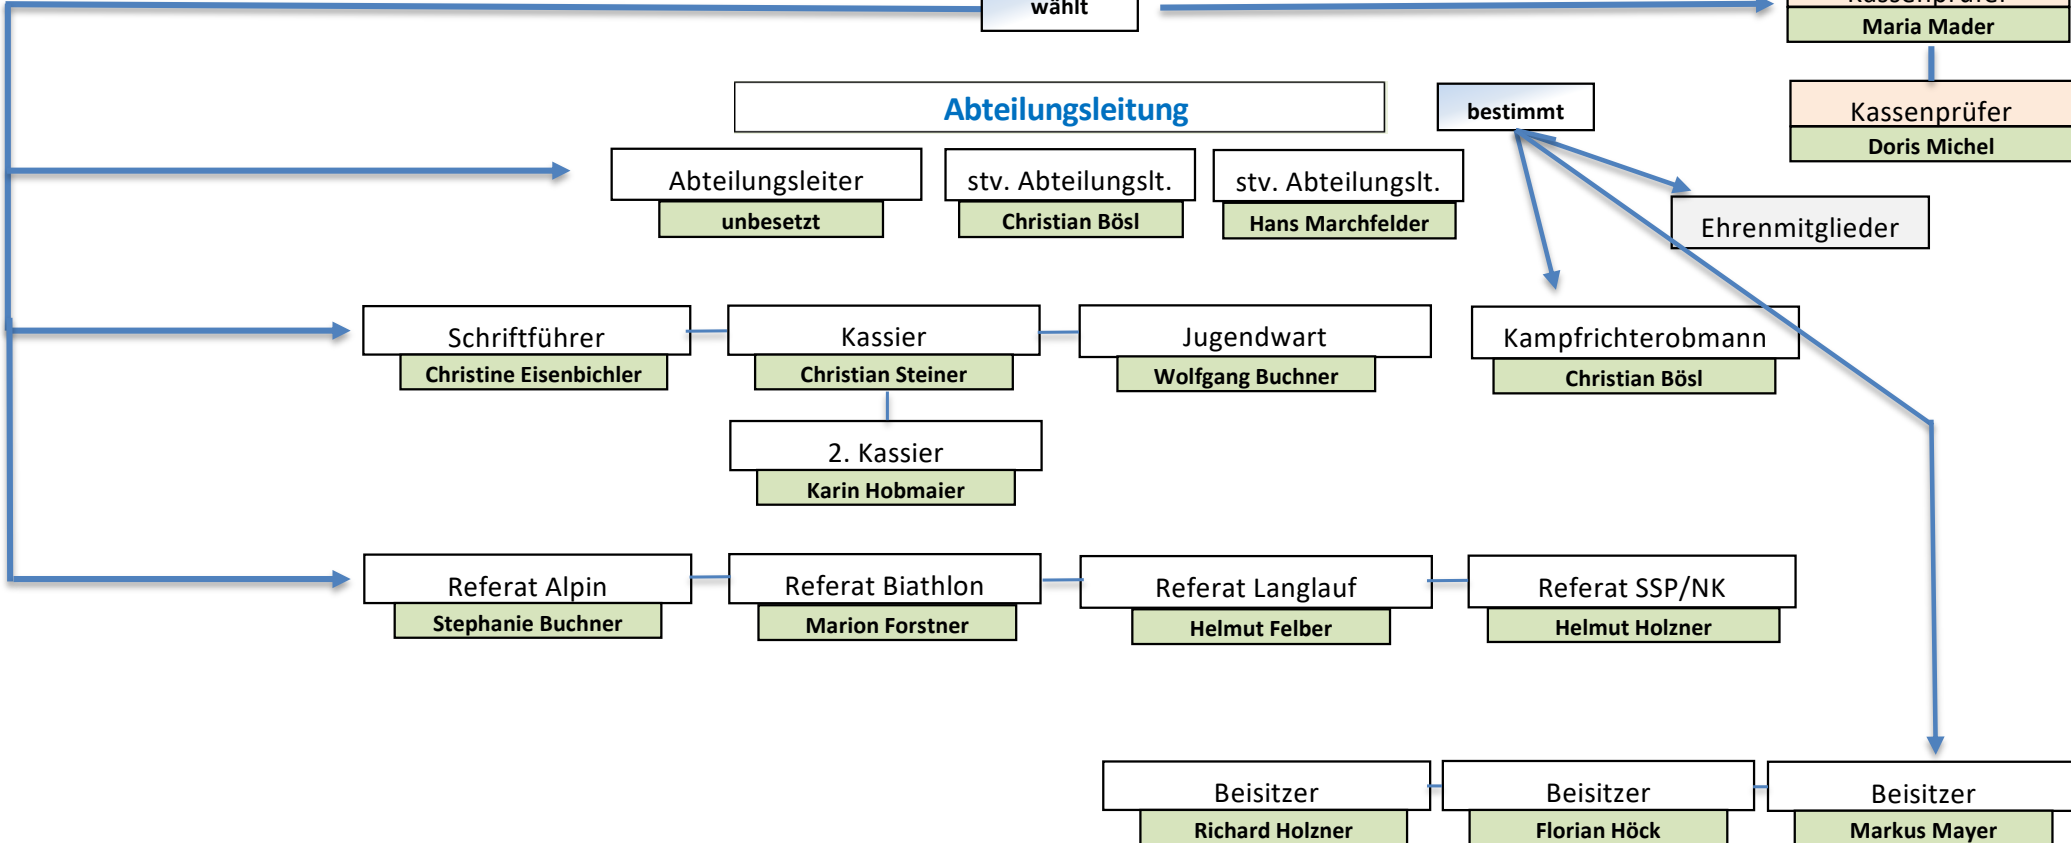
wählt

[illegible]
Maria Mader

Kassenprüfer
Doris Michel

Abteilungsleitung

bestimmt

Abteilungsleiter
unbesetzt

stv. Abteilungslt.
Christian Bösl

stv. Abteilungslt.
Hans Marchfelder

Ehrenmitglieder

Schriftführer
Christine Eisenbichler

Kassier
Christian Steiner

Jugendwart
Wolfgang Buchner

Kampfrichterobmann
Christian Bösl

2. Kassier
Karin Hobmaier

Referat Alpin
Stephanie Buchner

Referat Biathlon
Marion Forstner

Referat Langlauf
Helmut Felber

Referat SSP/NK
Helmut Holzner

Beisitzer
Richard Holzner

Beisitzer
Florian Höck

Beisitzer
Markus Mayer